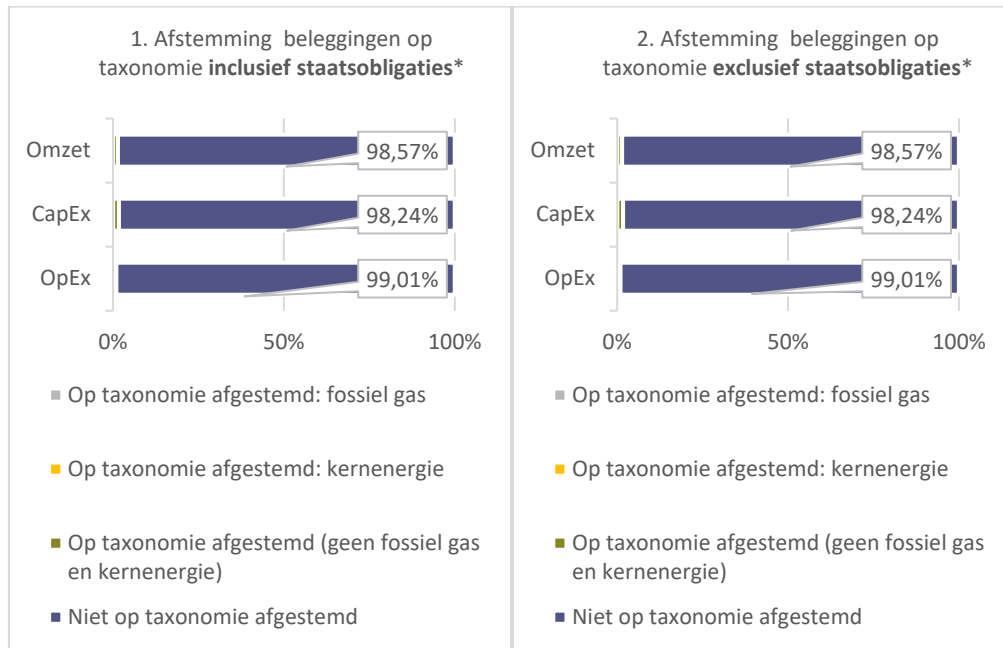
1. Afstemming beleggingen op taxonomie **inclusief staatsobligaties***

Omzet
98,57%
CapEx
98,24%
OpEx
99,01%

0%
50%
100%

Op taxonomie afgestemd: fossiel gas

Op taxonomie afgestemd: kernenergie

Op taxonomie afgestemd (geen fossiel gas en kernenergie)

Niet op taxonomie afgestemd

2. Afstemming beleggingen op taxonomie **exclusief staatsobligaties***

Omzet
98,57%
CapEx
98,24%
OpEx
99,01%

0%
50%
100%

Op taxonomie afgestemd: fossiel gas

Op taxonomie afgestemd: kernenergie

Op taxonomie afgestemd (geen fossiel gas en kernenergie)

Niet op taxonomie afgestemd